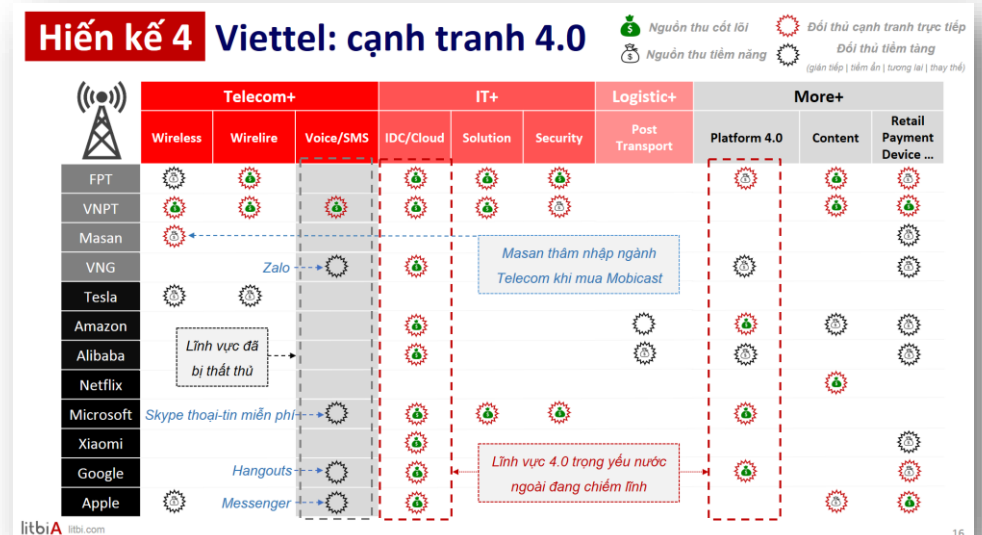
Hiến kế 4 Viettel: cạnh tranh 4.0

Nguồn thu cốt lõi
Nguồn thu tiềm năng
Đối thủ cạnh tranh trực tiếp
Đối thủ tiềm tàng
(gián tiếp | tiềm ẩn | tương lai | thay thế)

| | Telecom+ | | | IT+ | | | Logistic+ | More+ | | |
|---|---|---|---|---|---|---|---|---|---|---|
| | Wireless | Wirelire | Voice/SMS | IDC/Cloud | Solution | Security | Post Transport | Platform 4.0 | Content | Retail Payment Device ... |
| FPT | | | | | | | | | | |
| VNPT | | | | | | | | | | |
| Masan | | | | | | | | | | |
| VNG | | | Zalo | | | | | | | |
| Tesla | | | | | | | | | | |
| Amazon | | | | | | | | | | |
| Alibaba | | | | | | | | | | |
| Netflix | | | | | | | | | | |
| Microsoft | | | Skype thoại-tin miễn phí | | | | | | | |
| Xiaomi | | | | | | | | | | |
| Google | | | Hangouts | | | | | | | |
| Apple | | | Messenger | | | | | | | |

Masan thâm nhập ngành Telecom khi mua Mobicast

Lĩnh vực đã bị thất thủ

Lĩnh vực 4.0 trọng yếu nước ngoài đang chiếm lĩnh

litbiA litbi.com

16